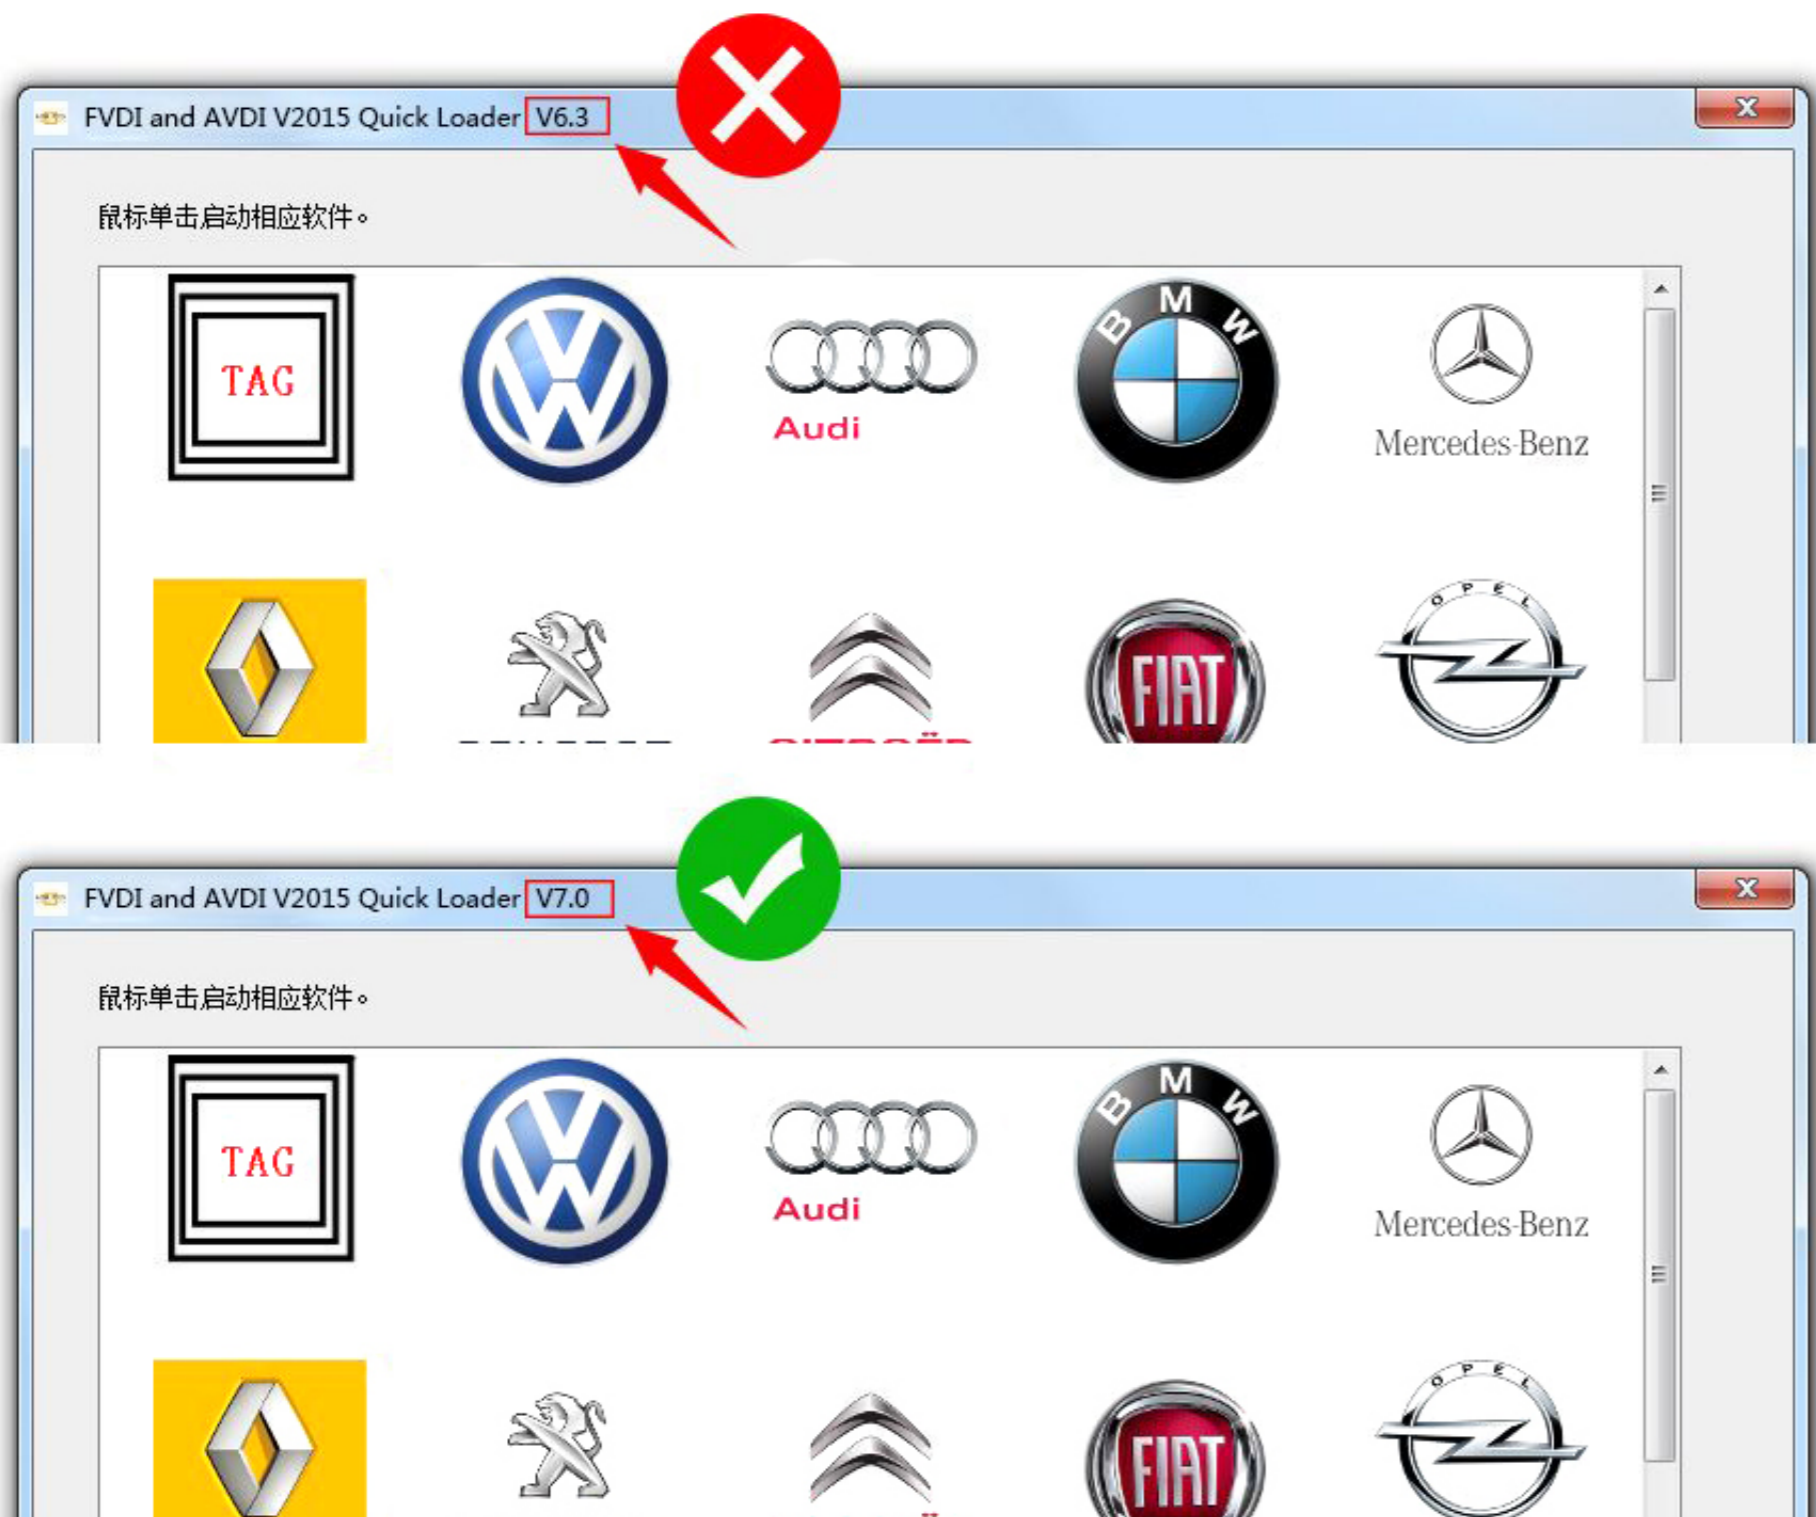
FVDI and AVDI V2015 Quick Loader V6.3

X

鼠标单击启动相应软件。

TAG

Audi

BMW

Mercedes-Benz

FIAT

OPEL

FVDI and AVDI V2015 Quick Loader V7.0

X

鼠标单击启动相应软件。

TAG

Audi

BMW

Mercedes-Benz

FIAT

OPEL